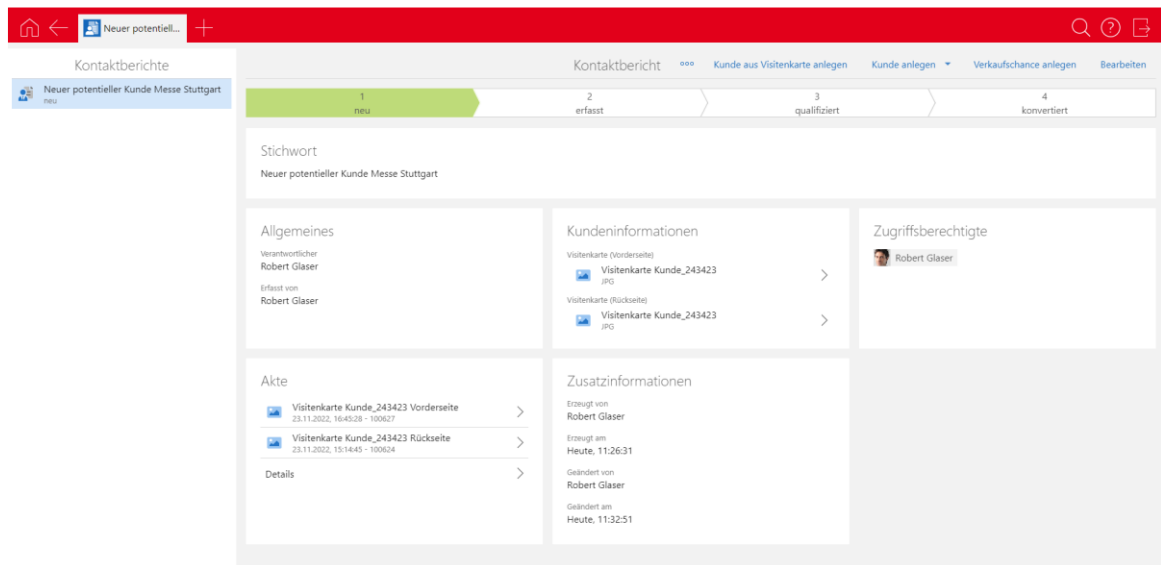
Neuer potentiell...

Kontaktberichte

Neuer potentieller Kunde Messe Stuttgart
neu

Kontaktbericht ooo Kunde aus Visitenkarte anlegen Kunde anlegen Verkaufschance anlegen Bearbeiten

1
neu

2
erfasst

3
qualifiziert

4
konvertiert

Stichwort

Neuer potentieller Kunde Messe Stuttgart

Allgemeines

Verantwortlicher
Robert Glaser

Erfasst von
Robert Glaser

Kundeninformationen

Visitenkarte (Vorderseite)
Visitenkarte Kunde_243423
JPG

Visitenkarte (Rückseite)
Visitenkarte Kunde_243423
JPG

Zugriffsberechtigte

Robert Glaser

Akte

Visitenkarte Kunde_243423 Vorderseite
23.11.2022, 16:45:28 - 100627

Visitenkarte Kunde_243423 Rückseite
23.11.2022, 15:14:45 - 100624

Details

Zusatzinformationen

Erzeugt von
Robert Glaser

Erzeugt am
Heute, 11:26:31

Geändert von
Robert Glaser

Geändert am
Heute, 11:32:51